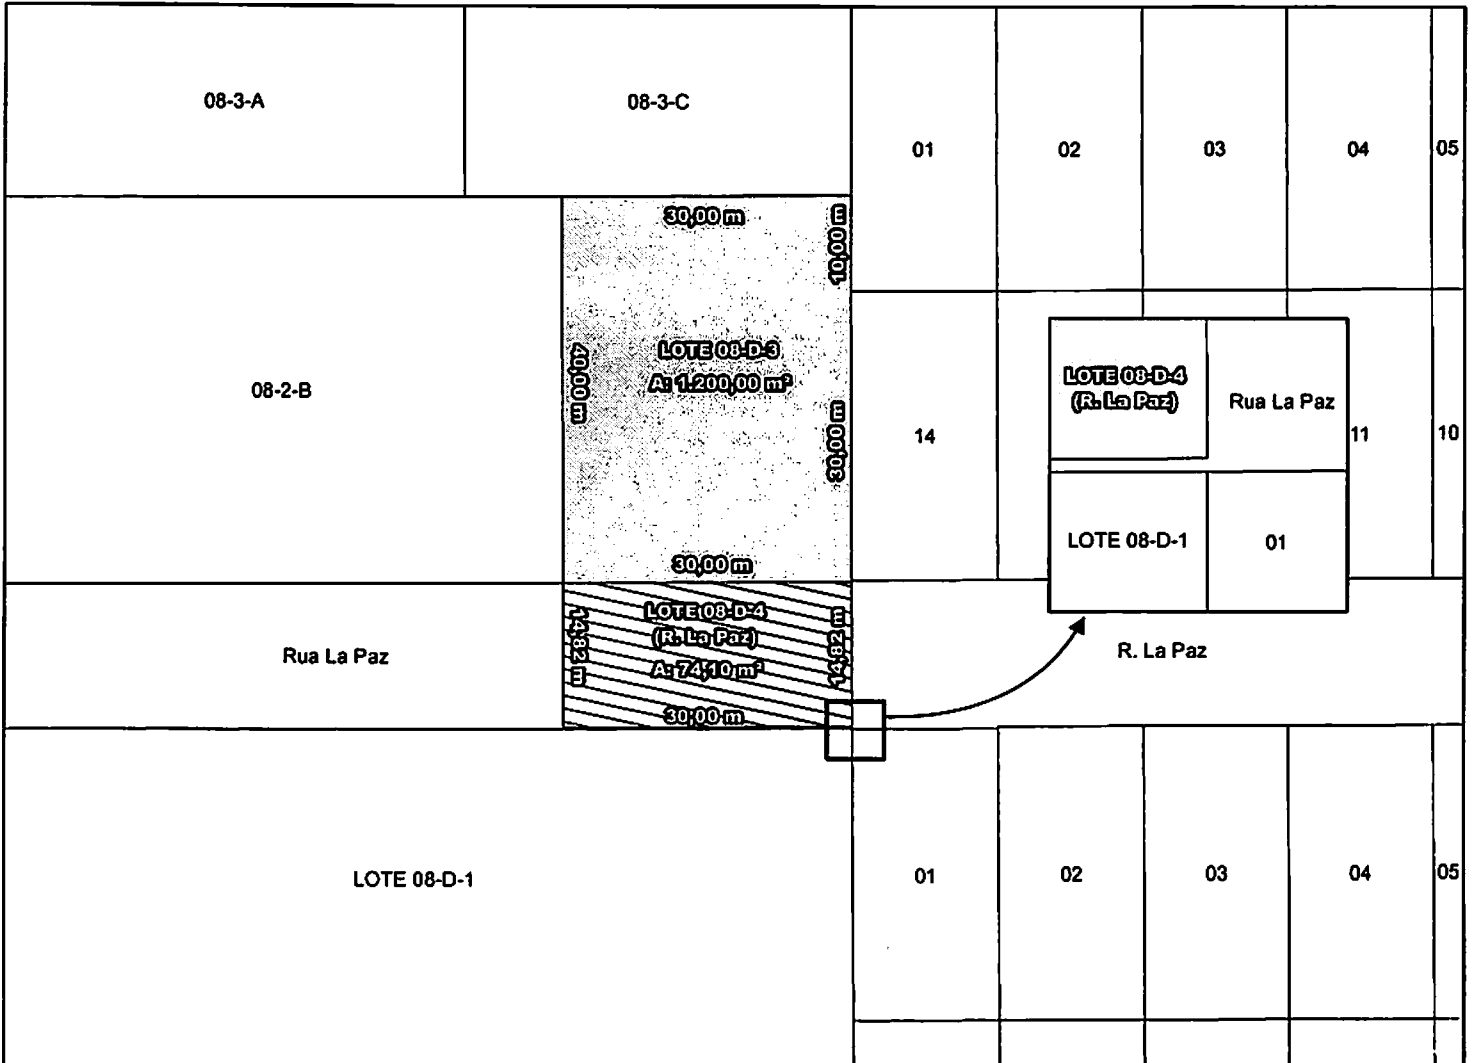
08-3-A

08-3-C

01

02

03

04

05

30,00 m

10,00 m

40,00 m

LOTE 08-D-3
A: 1.200,00 m²

30,00 m

30,00 m

08-2-B

14

LOTE 08-D-4
(R. La Paz)

Rua La Paz

11

10

LOTE 08-D-1

01

LOTE 08-D-4
(R. La Paz)
A: 74,10 m²

14,82 m

14,82 m

30,00 m

Rua La Paz

R. La Paz

LOTE 08-D-1

01

02

03

04

05